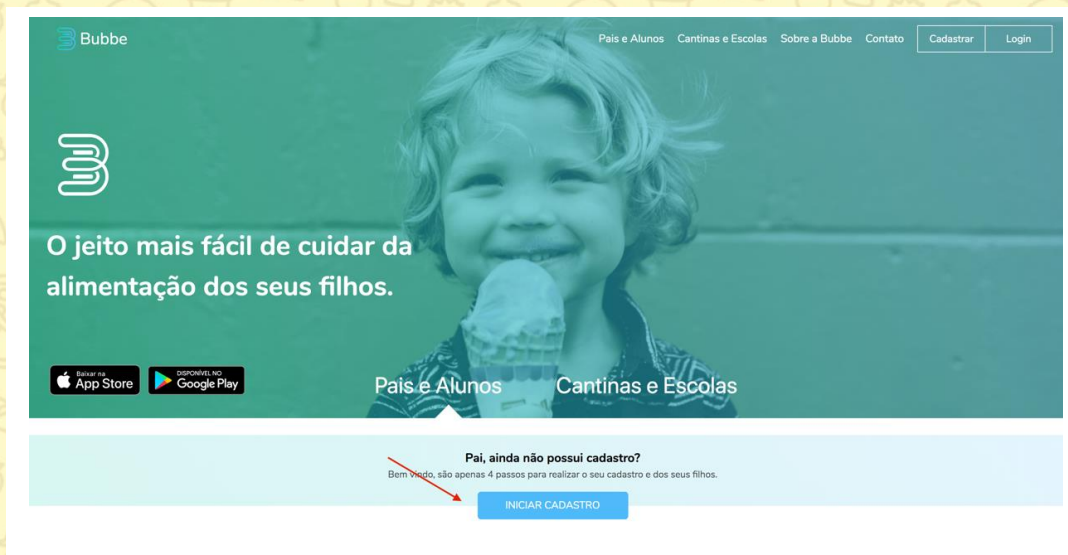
Bubbe

Pais e Alunos Cantinas e Escolas Sobre a Bubbe Contato Cadastrar Login

O jeito mais fácil de cuidar da alimentação dos seus filhos.

Baixar na App Store

DISPONÍVEL NO Google Play

Pais e Alunos Cantinas e Escolas

Pai, ainda não possui cadastro?

Bem vindo, são apenas 4 passos para realizar o seu cadastro e dos seus filhos.

INICIAR CADASTRO